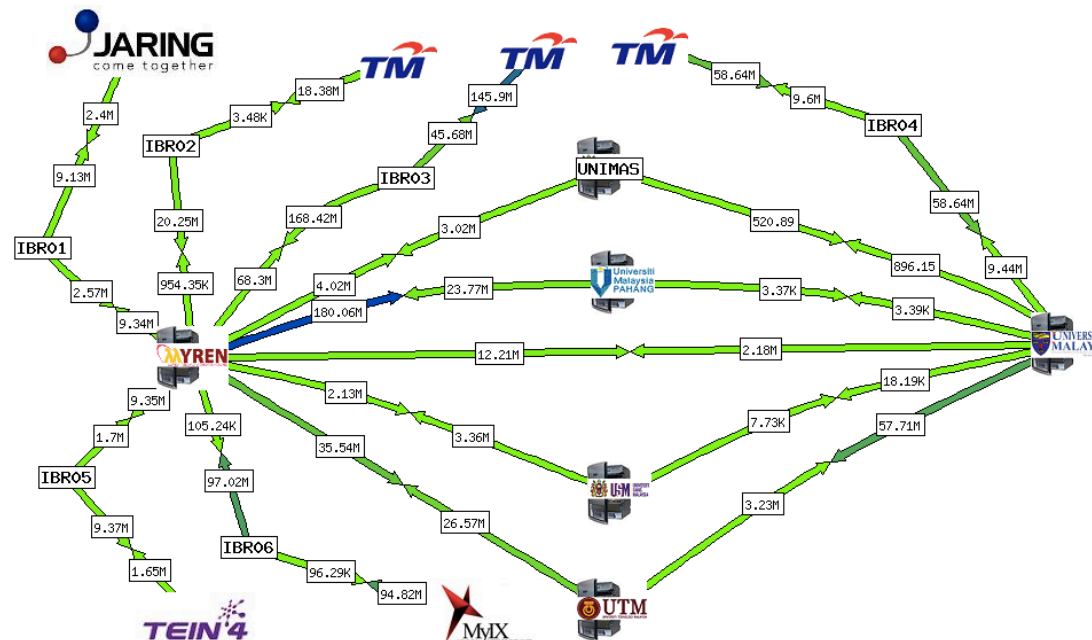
JARING
come together

TM
TM
TM

2.4M
9.13M
IBRO1
2.57M
9.34M

IBRO2
3.48K
18.38M
20.25M
954.35K

145.9M
45.68M
IBRO3
168.42M
68.3M

58.64M
9.6M
IBRO4
58.64M
9.44M

UNIMAS
3.02M
4.02M
520.89
896.15

Universiti Malaysia PAHANG
180.06M
23.77M
3.37K
3.39K

MYREN
12.21M
2.18M

UNIVERSITI MALAYA

9.35M
1.7M
IBRO5
9.37M
1.65M

105.24K
97.02M
IBRO6
96.29K
94.82M

2.13M
3.36M
35.54M
26.57M

USM
7.73K
18.19K
57.71M
3.23M

UTM

TEIN4
MyIX